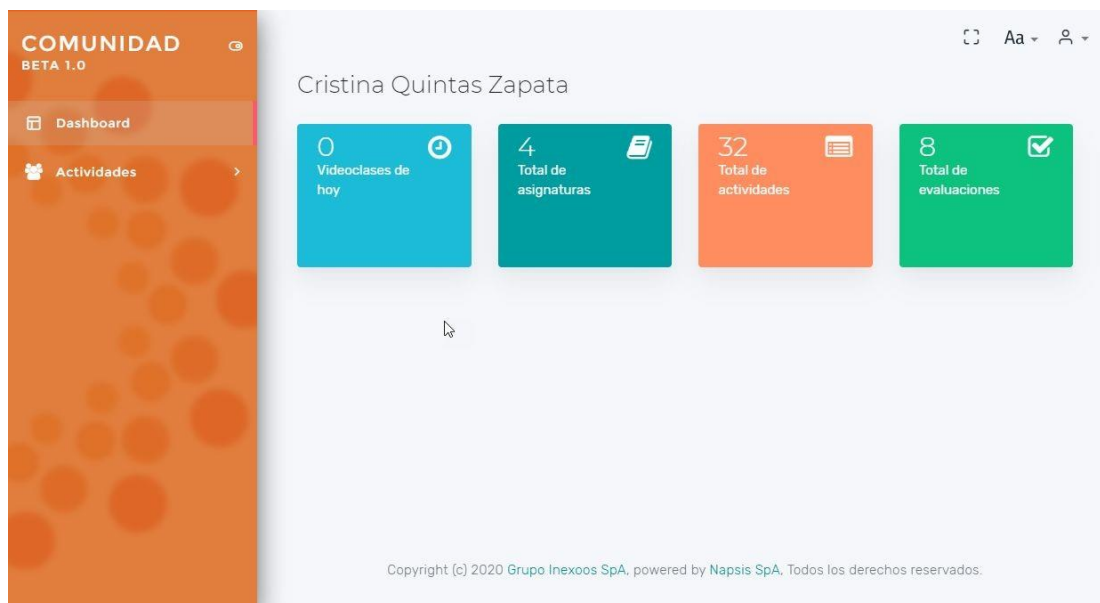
COMUNIDAD
BETA 1.0

Dashboard

Actividades

Aa

Cristina Quintas Zapata

0
Videoclases de hoy

4
Total de asignaturas

32
Total de actividades

8
Total de evaluaciones

Copyright (c) 2020 Grupo Inexoos SpA, powered by Napsis SpA, Todos los derechos reservados.